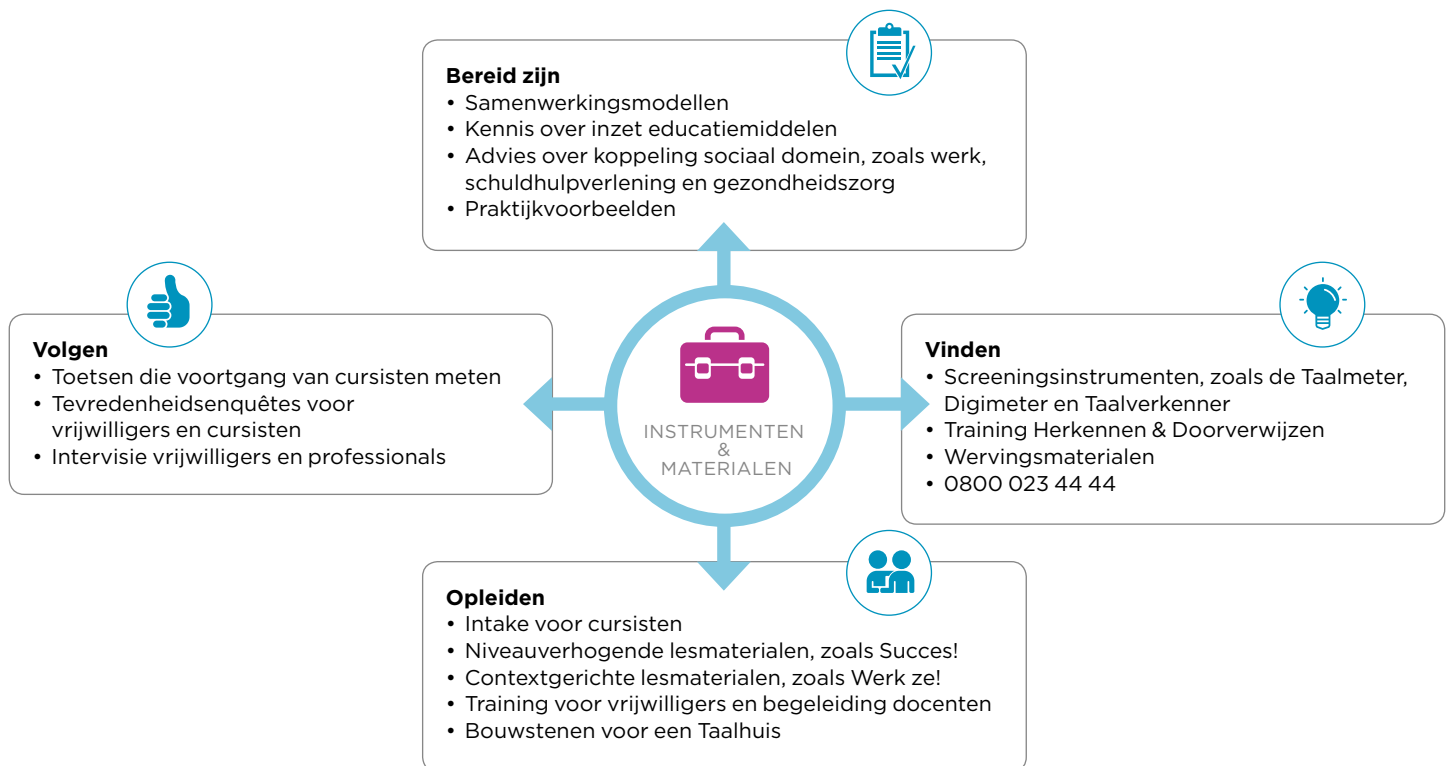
**Bereid zijn**
• Samenwerkingsmodellen
• Kennis over inzet educatiemiddelen
• Advies over koppeling sociaal domein, zoals werk, schuldhulpverlening en gezondheidszorg
• Praktijkvoorbeelden

**Volgen**
• Toetsen die voortgang van cursisten meten
• Tevredenheidsenquêtes voor vrijwilligers en cursisten
• Intervisie vrijwilligers en professionals

INSTRUMENTEN & MATERIALEN

**Vinden**
• Screeningsinstrumenten, zoals de Taalmeter, Digimeter en Taalverkenner
• Training Herkennen & Doorverwijzen
• Wervingsmaterialen
• 0800 023 44 44

**Opleiden**
• Intake voor cursisten
• Niveauverhogende lesmaterialen, zoals Succes!
• Contextgerichte lesmaterialen, zoals Werk ze!
• Training voor vrijwilligers en begeleiding docenten
• Bouwstenen voor een Taalhuis